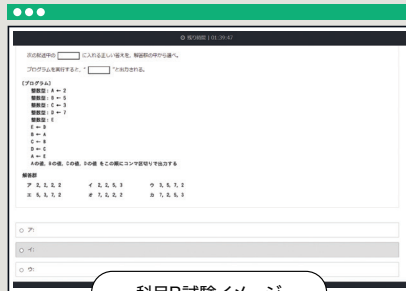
◎ 残り時間 | 01:39:47

次の記述中の [ ] に入れる正しい答えを、解答群の中から選べ。

プログラムを実行すると、" [ ] "が出力される。

〔プログラム〕
整数型: A ← 2
整数型: B ← 5
整数型: C ← 3
整数型: D ← 7
整数型: E
E ← B
B ← A
C ← B
D ← C
A ← E
Aの値, Bの値, Cの値, Dの値をこの順にコンマ区切りで出力する

解答群
ア 2, 2, 2, 2　イ 2, 2, 5, 3　ウ 3, 5, 7, 2
エ 5, 3, 7, 2　オ 7, 2, 2, 2　カ 7, 2, 5, 3

○ ア:
○ イ:
○ ウ:

科目B試験イメージ